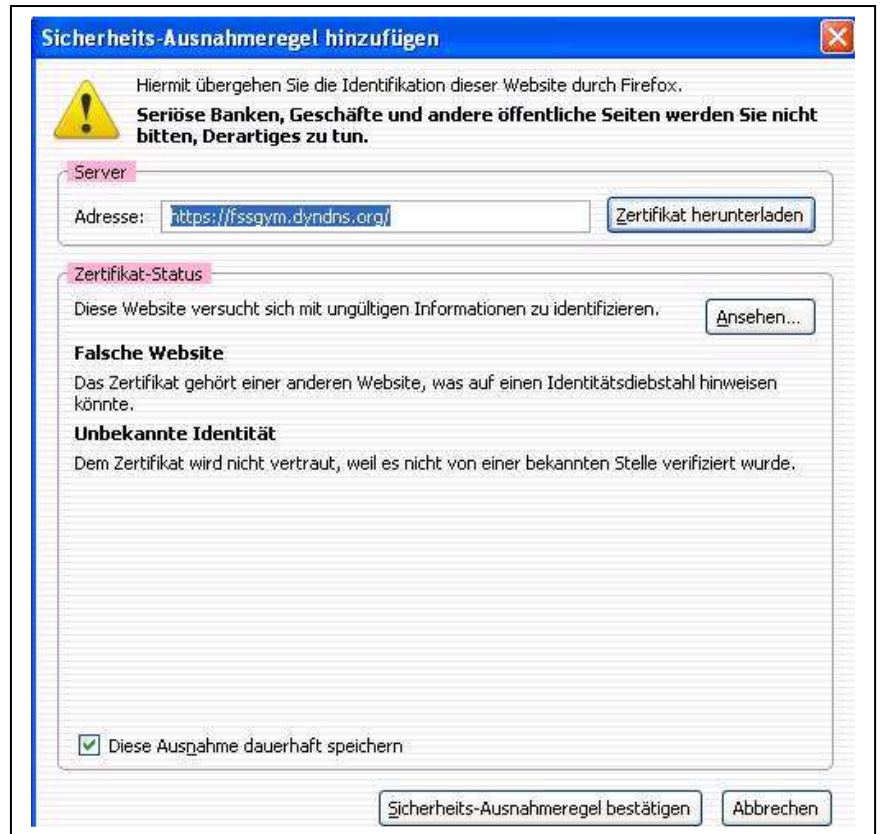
Sicherheits-Ausnahmeregel hinzufügen

Hiermit übergehen Sie die Identifikation dieser Website durch Firefox.

**Seriöse Banken, Geschäfte und andere öffentliche Seiten werden Sie nicht bitten, Derartiges zu tun.**

Server

Adresse: https://fssgym.dyndns.org/

Zertifikat herunterladen

Zertifikat-Status

Diese Website versucht sich mit ungültigen Informationen zu identifizieren.

Ansehen...

**Falsche Website**

Das Zertifikat gehört einer anderen Website, was auf einen Identitätsdiebstahl hinweisen könnte.

**Unbekannte Identität**

Dem Zertifikat wird nicht vertraut, weil es nicht von einer bekannten Stelle verifiziert wurde.

Diese Ausnahme dauerhaft speichern

Sicherheits-Ausnahmeregel bestätigen

Abbrechen